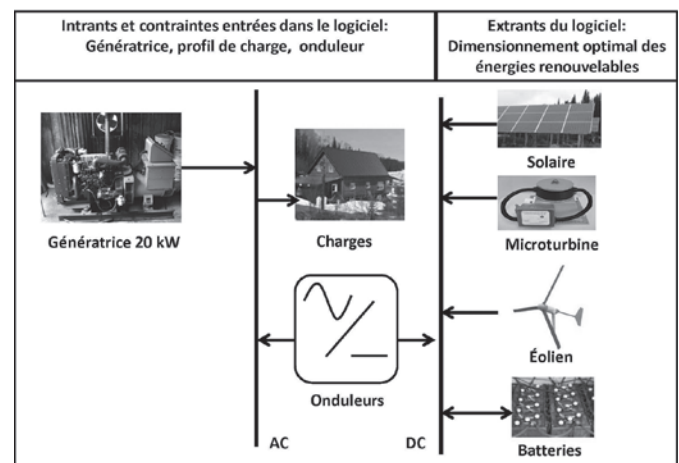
| Intrants et contraintes entrées dans le logiciel: Génératrice, profil de charge, onduleur | Extrants du logiciel: Dimensionnement optimal des énergies renouvelables |
|---|---|

Génératrice 20 kW

Charges

Onduleurs

AC

DC

Solaire

Microturbine

Éolien

Batteries